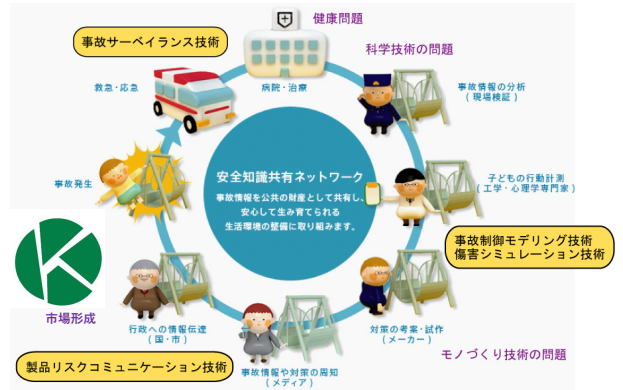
健康問題

事故サーベイランス技術

科学技術の問題

救急・応急

病院・治療

事故情報の分析（現場検証）

事故発生

安全知識共有ネットワーク

事故情報を公共の財産として共有し、安心して生み育てられる生活環境の整備に取り組みます。

子どもの行動計測（工学・心理学専門家）

事故制御モデリング技術
傷害シミュレーション技術

市場形成

行政への情報伝達（国・市）

対策の考案・試作（メーカー）

モノづくり技術の問題

製品リスクコミュニケーション技術

事故情報や対策の周知（メディア）